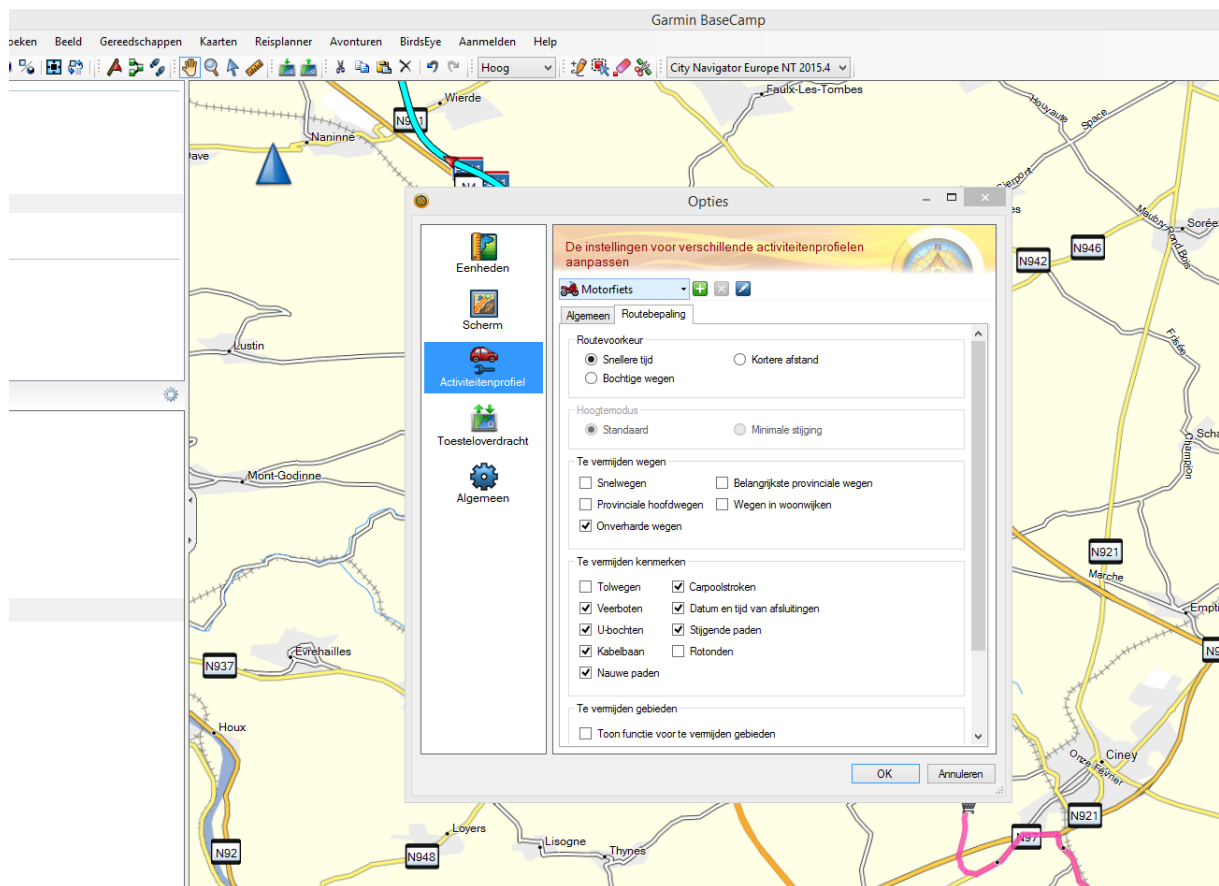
Garmin BaseCamp

oeken Beeld Gereedschappen Kaarten Reisplanner Avonturen BirdsEye Aanmelden Help

Hoog

City Navigator Europe NT 2015.4

Wierde
Faulx-Les-Tombes
N9
Naninne
Pave
N4
Houyaute
Space
Sierpont
es
Maubry
Soréel
N946
N942
Lustin
Fraire
Scha
Champion
Mont-Godinne
N921
Marche
Empti
N9
N937
Evrehailles
Houx
Ciney
N921
Loyers
Lisogne
Thynes
N92
N948
N97

Opties

Eenheden
Scherm
Activiteitenprofiel
Toesteloverdracht
Algemeen

De instellingen voor verschillende activiteitenprofielen aanpassen

Motorfiets

Algemeen | Routebepaling

Routevoorkeur
Snellere tijd
Kortere afstand
Bochtige wegen

Hoogtemodus
Standaard
Minimale stijging

Te vermijden wegen
Snelwegen
Belangrijkste provinciale wegen
Provinciale hoofdwegen
Wegen in woonwijken
Onverharde wegen

Te vermijden kenmerken
Tolwegen
Carpoolstroken
Veerboten
Datum en tijd van afsluitingen
U-bochten
Stijgende paden
Kabelbaan
Rotonden
Nauwe paden

Te vermijden gebieden
Toon functie voor te vermijden gebieden

OK
Annuleren